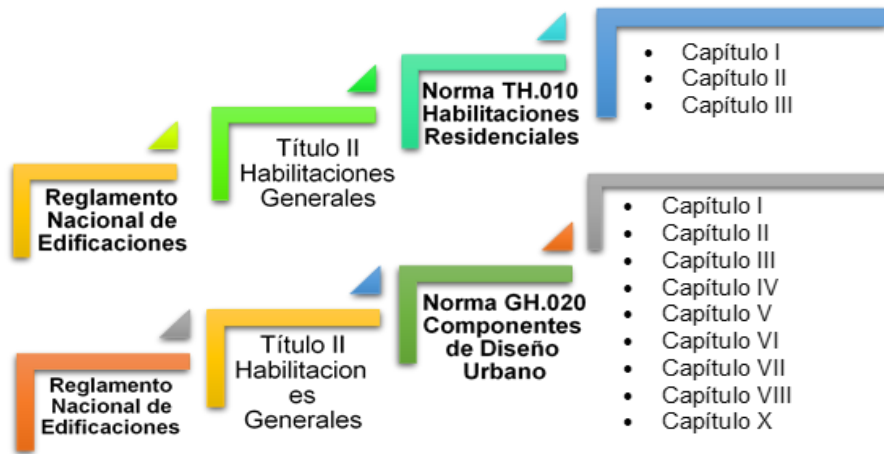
Reglamento Nacional de Edificaciones

Título II Habilitaciones Generales

Norma TH.010 Habilitaciones Residenciales

- Capítulo I
- Capítulo II
- Capítulo III

Reglamento Nacional de Edificaciones

Título II Habilitacion es Generales

Norma GH.020 Componentes de Diseño Urbano

- Capítulo I
- Capítulo II
- Capítulo III
- Capítulo IV
- Capítulo V
- Capítulo VI
- Capítulo VII
- Capítulo VIII
- Capítulo X